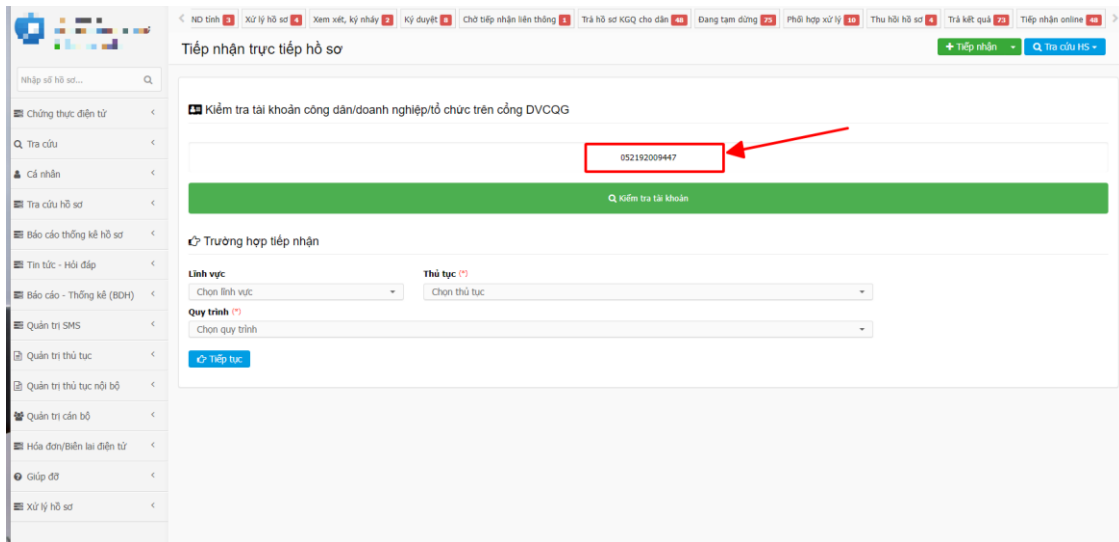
ND tỉnh 3 | Xử lý hồ sơ 4 | Xem xét, ký nháy 3 | Ký duyệt 8 | Chờ tiếp nhận liên thông 1 | Trả hồ sơ KGQ cho dân 48 | Đang tạm dừng 75 | Phối hợp xử lý 10 | Thu hồi hồ sơ 4 | Trả kết quả 73 | Tiếp nhận online 48

Tiếp nhận trực tiếp hồ sơ

+ Tiếp nhận

Tra cứu HS

Nhập số hồ sơ...

Chứng thực điện tử

Tra cứu

Cá nhân

Tra cứu hồ sơ

Báo cáo thống kê hồ sơ

Tin tức - Hỏi đáp

Báo cáo - Thống kê (BDH)

Quản trị SMS

Quản trị thủ tục

Quản trị thủ tục nội bộ

Quản trị cán bộ

Hóa đơn/Biên lai điện tử

Giúp đỡ

Xử lý hồ sơ

Kiểm tra tài khoản công dân/doanh nghiệp/tổ chức trên cổng DVCQG

052192009447

Kiểm tra tài khoản

Trường hợp tiếp nhận

Lĩnh vực

Chọn lĩnh vực

Thủ tục (*)

Chọn thủ tục

Quy trình (*)

Chọn quy trình

Tiếp tục